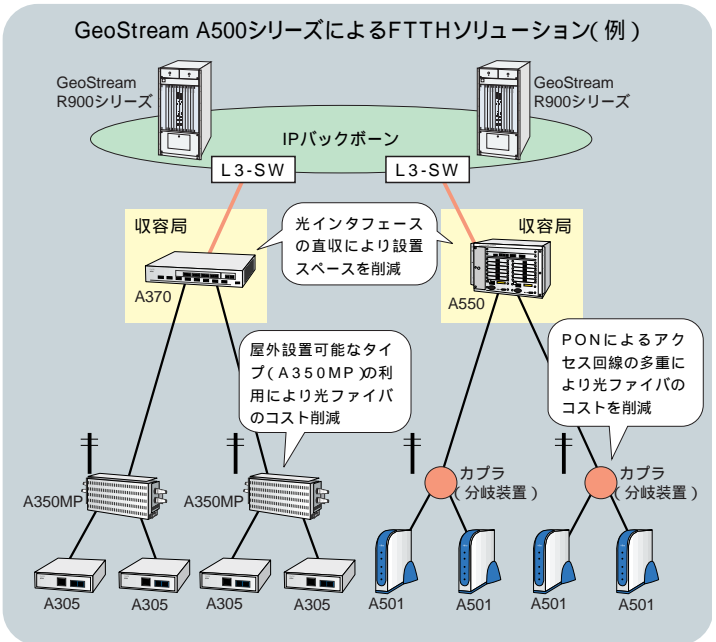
GeoStream A500シリーズによるFTTHソリューション(例)

GeoStream R900シリーズ

GeoStream R900シリーズ

IPバックボーン

L3-SW

L3-SW

収容局

A370

光インタフェースの直収により設置スペースを削減

収容局

A550

屋外設置可能なタイプ(A350MP)の利用により光ファイバのコスト削減

PONによるアクセス回線の多重により光ファイバのコストを削減

A350MP

A350MP

カプラ(分岐装置)

カプラ(分岐装置)

A305

A305

A305

A305

A501

A501

A501

A501